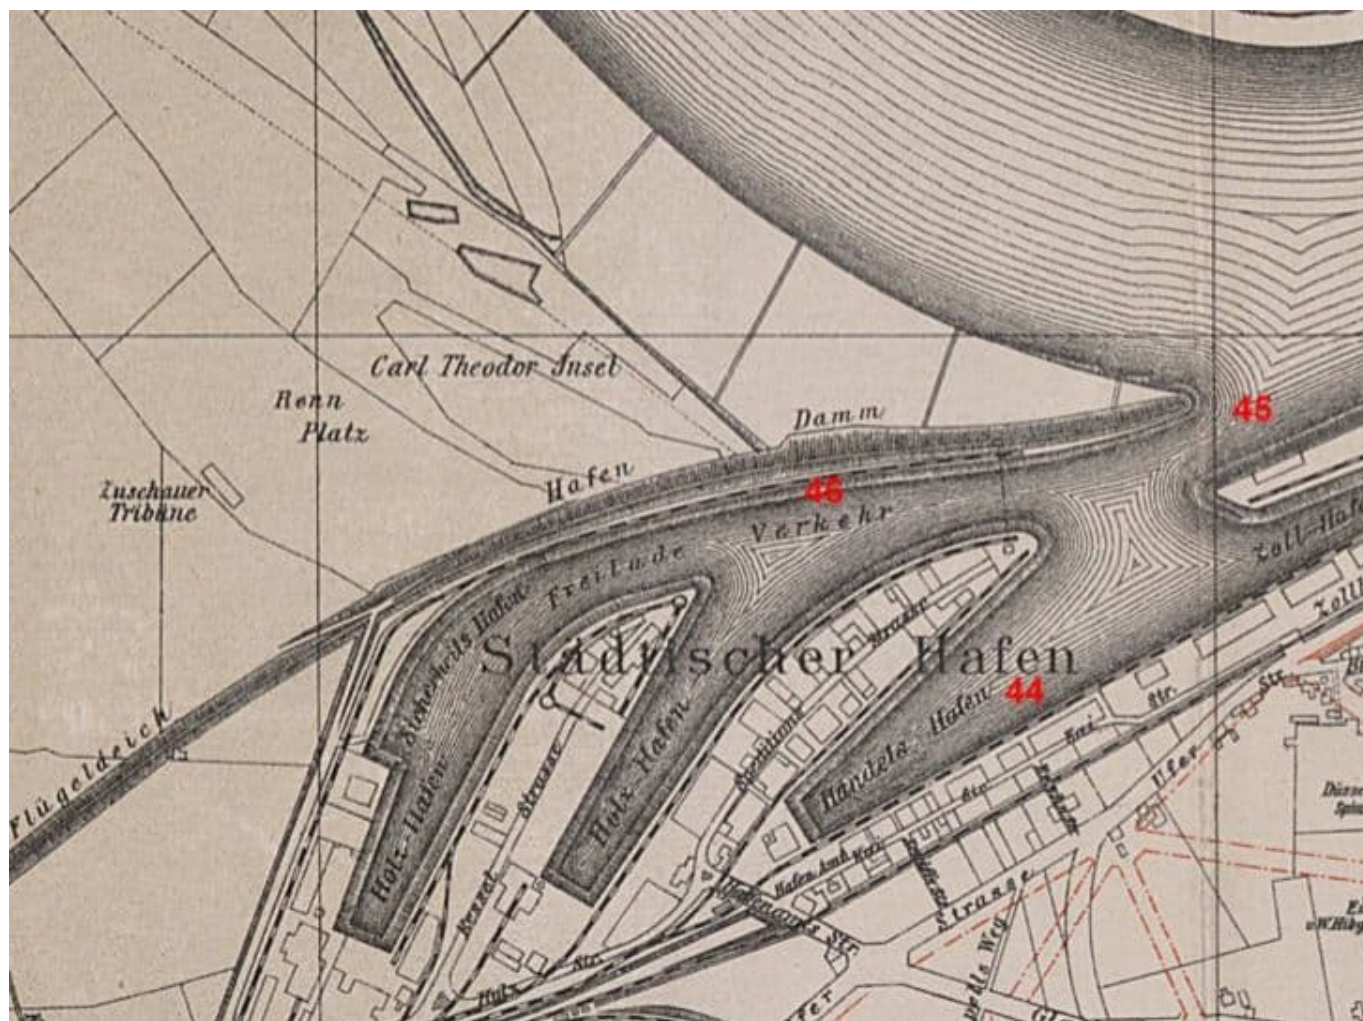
Carl Theodor Insel
Renn Platz
Zuschauer Tribüne
Damm
Hafen
45
46
Verkehr
Freilade
Sicherheits Hafen
Städtischer Hafen
44
Handels Hafen
Holz Hafen
Holz Hafen
Strasse
Strasse
Flügeldeich
Zoll-Hafen
Zoll
Kai
Str.
Ufer
Str.
Str.
Hafen
Strasse
Str.
Ufer
Düsse
Spin